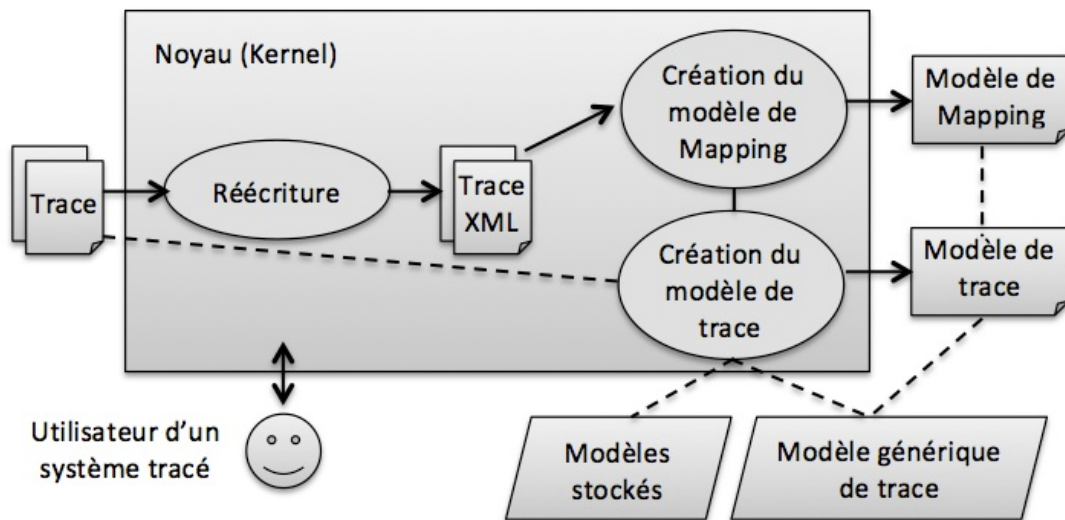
Noyau (Kernel)

Trace

Réécriture

Trace XML

Création du modèle de Mapping

Création du modèle de trace

Modèle de Mapping

Modèle de trace

Utilisateur d'un système tracé

Modèles stockés

Modèle générique de trace